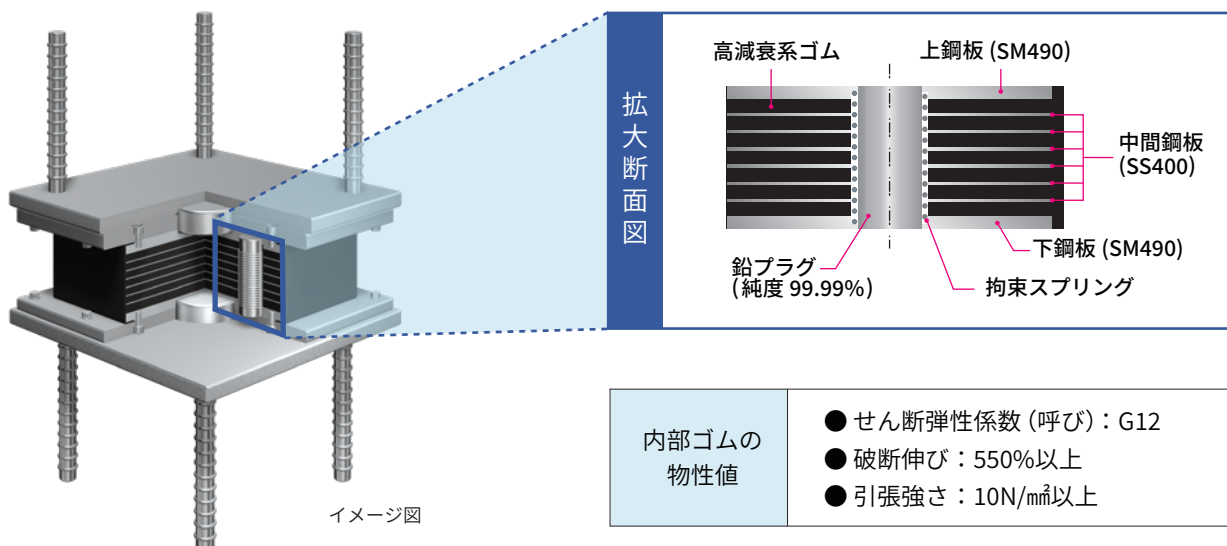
拡大断面図

高減衰系ゴム

上鋼板 (SM490)

中間鋼板 (SS400)

下鋼板 (SM490)

鉛プラグ (純度 99.99%)

拘束スプリング

イメージ図

| 内部ゴムの物性値 | ● せん断弾性係数 (呼び)：G12<br>● 破断伸び：550%以上<br>● 引張強さ：10N/㎟以上 |
|---|---|